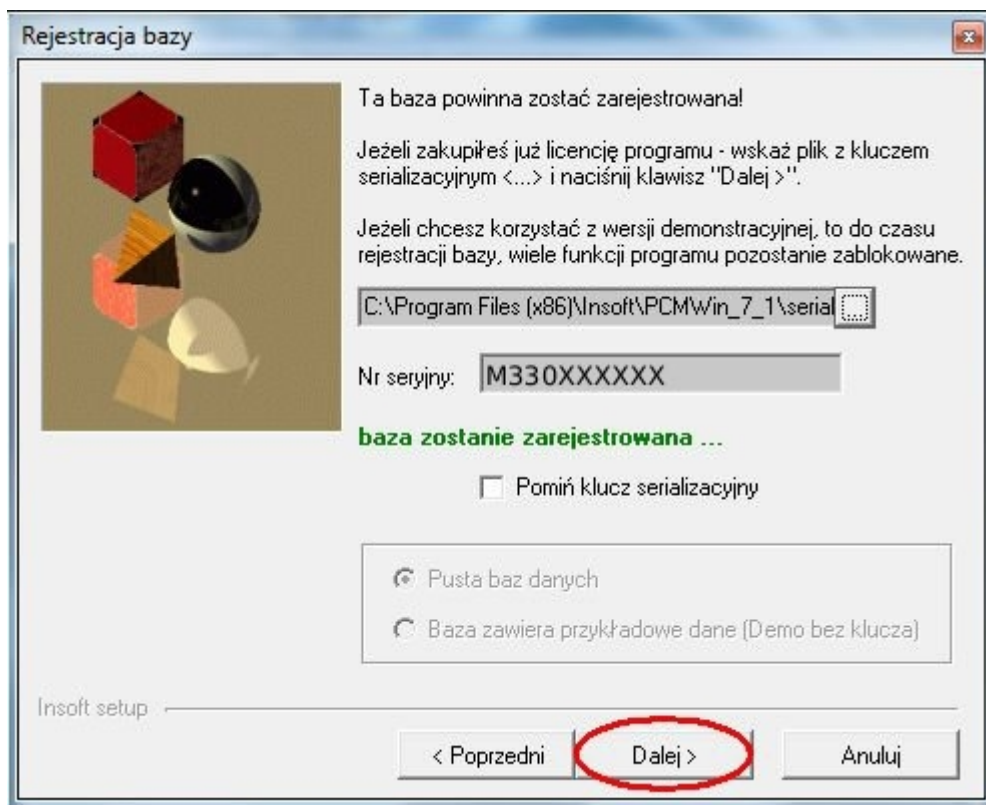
Rejestracja bazy

Ta baza powinna zostać zarejestrowana!

Jeżeli zakupiłeś już licencję programu - wskaż plik z kluczem serializacyjnym <...> i naciśnij klawisz "Dalej >".

Jeżeli chcesz korzystać z wersji demonstracyjnej, to do czasu rejestracji bazy, wiele funkcji programu pozostanie zablokowane.

C:\Program Files (x86)\Insoft\PCMWin_7_1\serial

Nr seryjny: M330XXXXXX

baza zostanie zarejestrowana ...

Pomiń klucz serializacyjny

Pusta baz danych

Baza zawiera przykładowe dane (Demo bez klucza)

Insoft setup

< Poprzedni

Dalej >

Anuluj